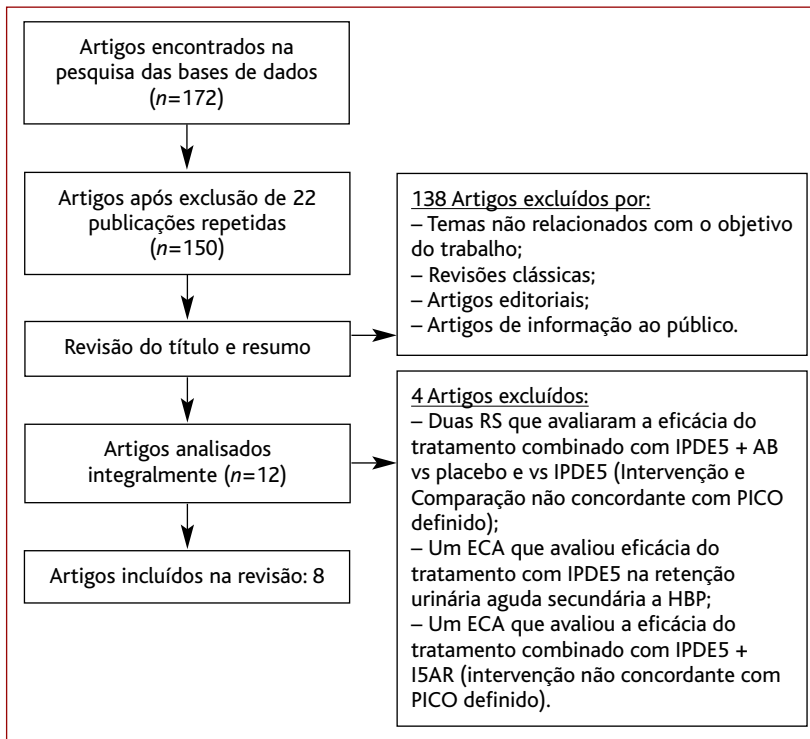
Artigos encontrados na pesquisa das bases de dados ($n$=172)

Artigos após exclusão de 22 publicações repetidas ($n$=150)

138 Artigos excluídos por:
– Temas não relacionados com o objetivo do trabalho;
– Revisões clássicas;
– Artigos editoriais;
– Artigos de informação ao público.

Revisão do título e resumo

4 Artigos excluídos:
– Duas RS que avaliaram a eficácia do tratamento combinado com IPDE5 + AB vs placebo e vs IPDE5 (Intervenção e Comparação não concordante com PICO definido);
– Um ECA que avaliou eficácia do tratamento com IPDE5 na retenção urinária aguda secundária a HBP;
– Um ECA que avaliou a eficácia do tratamento combinado com IPDE5 + I5AR (intervenção não concordante com PICO definido).

Artigos analisados integralmente ($n$=12)

Artigos incluídos na revisão: 8